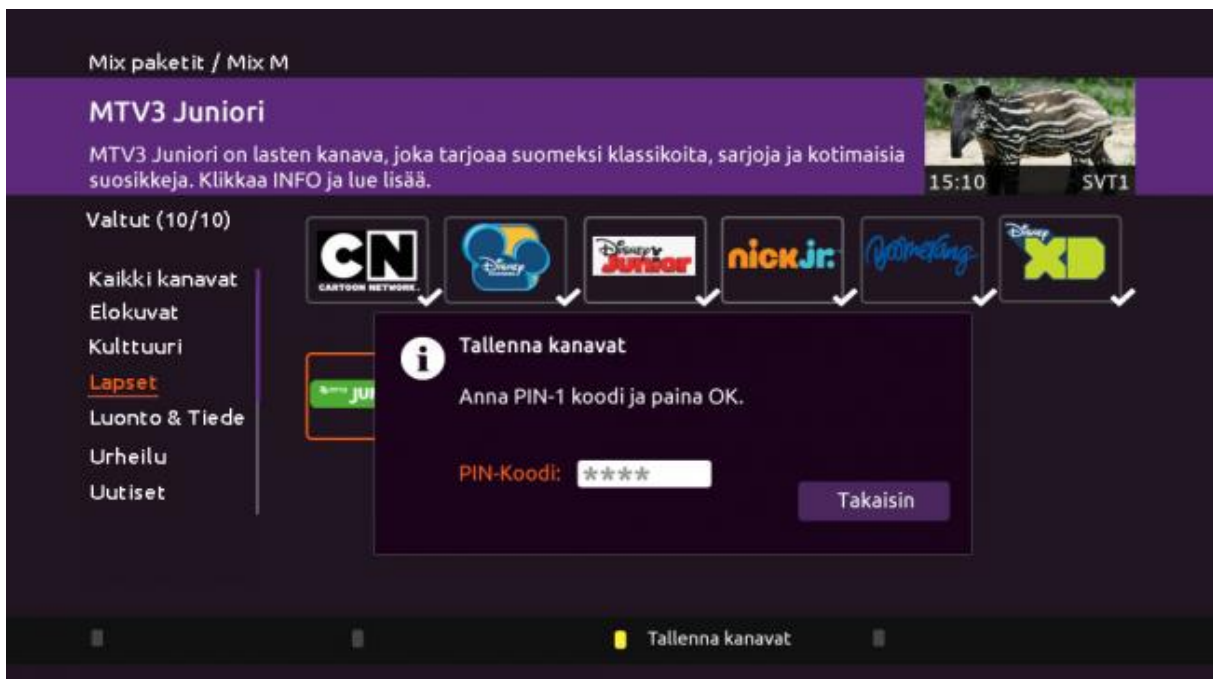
Mix paketit / Mix M

MTV3 Juniori

MTV3 Juniori on lasten kanava, joka tarjoaa suomeksi klassikoita, sarjoja ja kotimaisia suosikkeja. Klikkaa INFO ja lue lisää.

15:10 SVT1

Valtut (10/10)

Kaikki kanavat
Elokuvat
Kulttuuri
Lapset
Luonto & Tiede
Urheilu
Uutiset

CN CARTOON NETWORK
Disney Channel
Disney Junior
nick jr.
Boomerang
Disney XD

JU

Tallenna kanavat

Anna PIN-1 koodi ja paina OK.

PIN-Koodi: ****

Takaisin

Tallenna kanavat